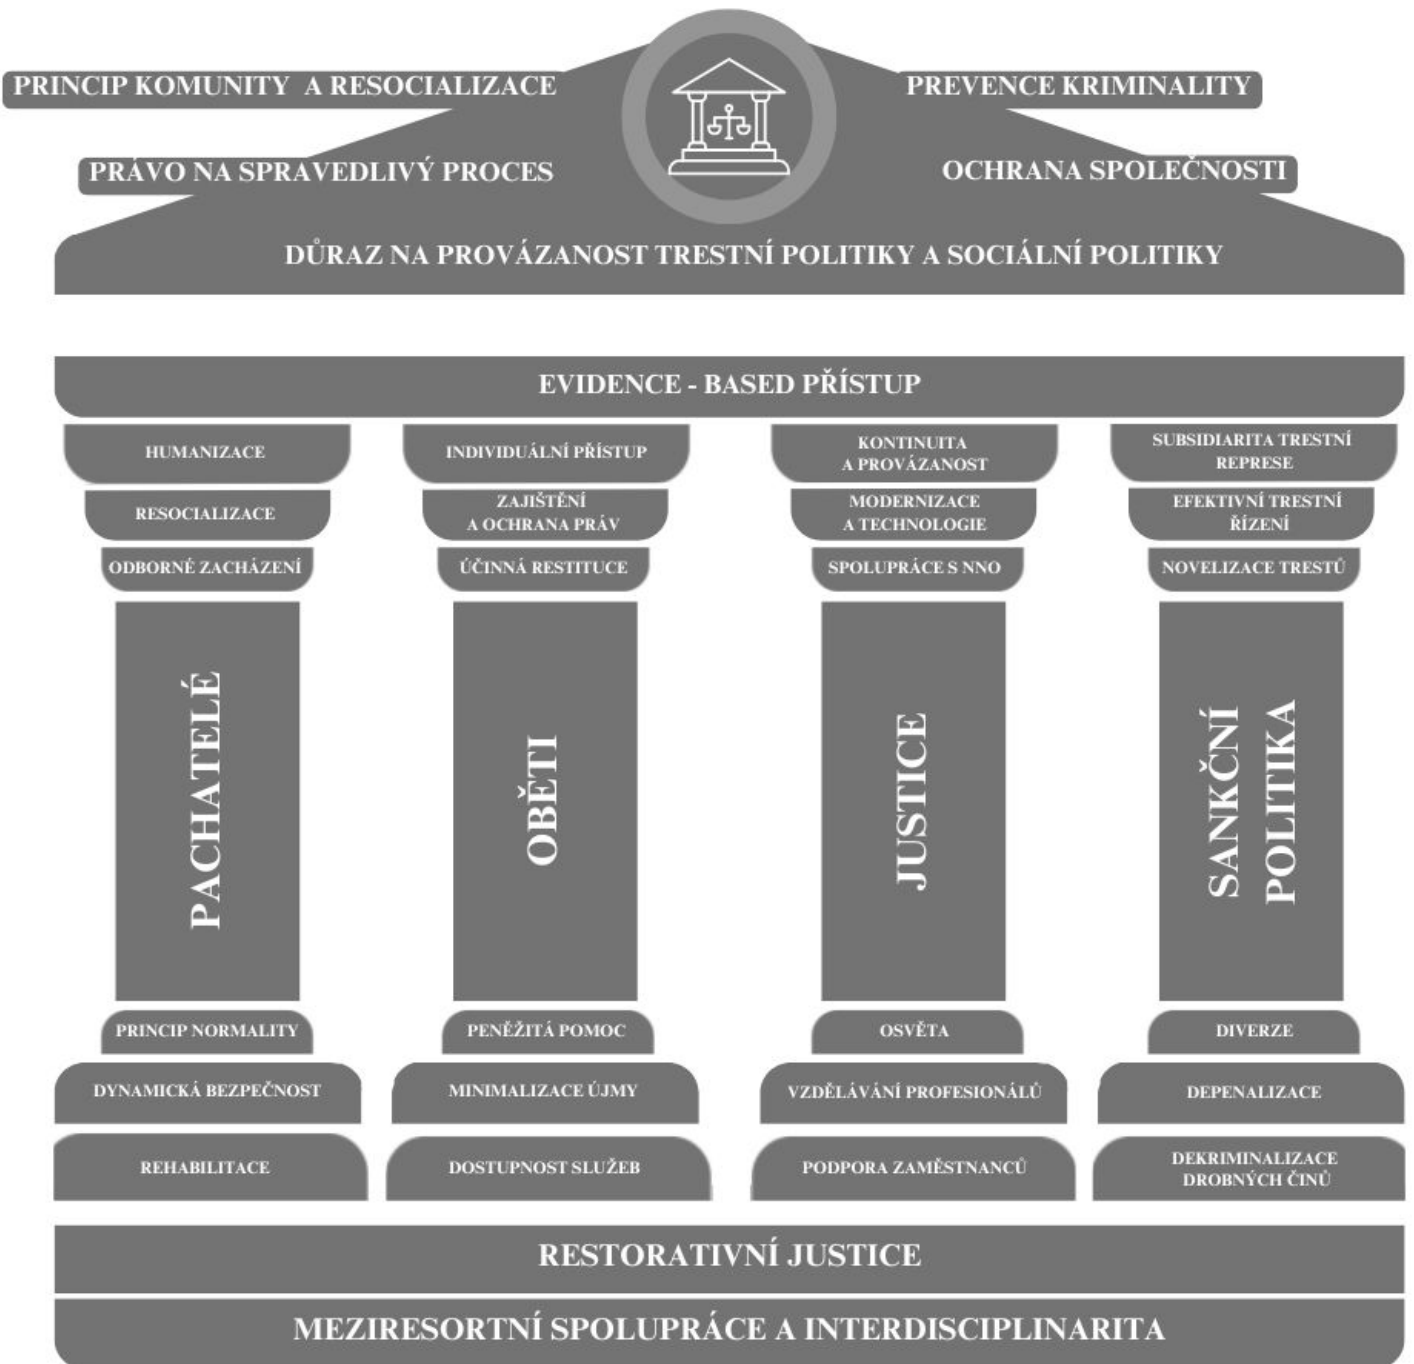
PRINCIP KOMUNITY A RESOCIALIZACE

PREVENCE KRIMINALITY

PRÁVO NA SPRAVEDLIVÝ PROCES

OCHRANA SPOLEČNOSTI

DŮRAZ NA PROVÁZANOST TRESTNÍ POLITIKY A SOCIÁLNÍ POLITIKY

EVIDENCE - BASED PŘÍSTUP

HUMANIZACE

RESOCIALIZACE

ODBORNÉ ZACHÁZENÍ

PACHATELÉ

PRINCIP NORMALITY

DYNAMICKÁ BEZPEČNOST

REHABILITACE

INDIVIDUÁLNÍ PŘÍSTUP

ZAJIŠTĚNÍ A OCHRANA PRÁV

ÚČINNÁ RESTITUCE

OBĚTI

PENĚŽITÁ POMOC

MINIMALIZACE ÚJMY

DOSTUPNOST SLUŽEB

KONTINUITA A PROVÁZANOST

MODERNIZACE A TECHNOLOGIE

SPOLUPRÁCE S NNO

JUSTICE

OSVĚTA

VZDĚLÁVÁNÍ PROFESIONÁLŮ

PODPORA ZAMĚSTNANCŮ

SUBSIDIARITA TRESTNÍ REPRESE

EFEKTIVNÍ TRESTNÍ ŘÍZENÍ

NOVELIZACE TRESTŮ

SANKČNÍ POLITIKA

DIVERZE

DEPENALIZACE

DEKRIMINALIZACE DROBNÝCH ČINŮ

RESTORATIVNÍ JUSTICE

MEZIRESORTNÍ SPOLUPRÁCE A INTERDISCIPLINARITA